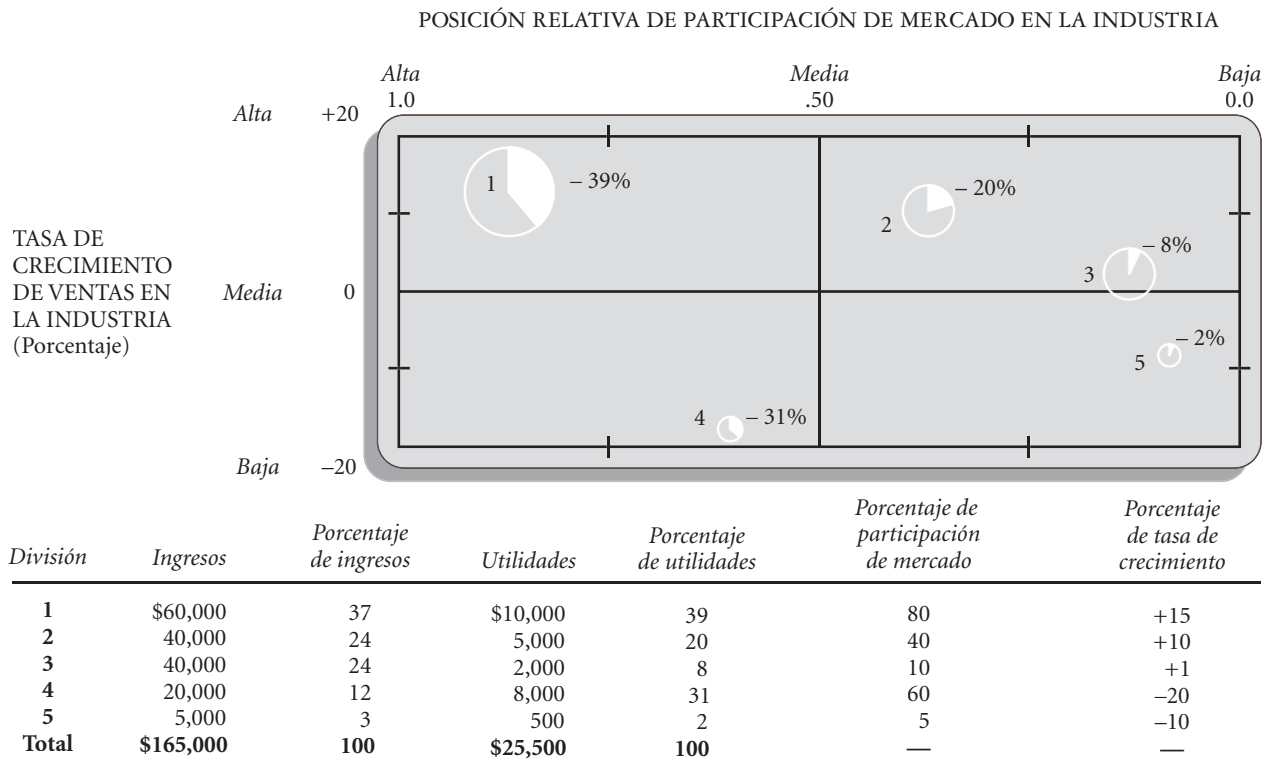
POSICIÓN RELATIVA DE PARTICIPACIÓN DE MERCADO EN LA INDUSTRIA

Alta 1.0
Media .50
Baja 0.0

Alta +20

TASA DE CRECIMIENTO DE VENTAS EN LA INDUSTRIA (Porcentaje)

Media 0

Baja –20

1 – 39%
2 – 20%
3 – 8%
5 – 2%
4 – 31%

| División | Ingresos | Porcentaje de ingresos | Utilidades | Porcentaje de utilidades | Porcentaje de participación de mercado | Porcentaje de tasa de crecimiento |
|---|---|---|---|---|---|---|
| **1** | \$60,000 | 37 | \$10,000 | 39 | 80 | +15 |
| **2** | 40,000 | 24 | 5,000 | 20 | 40 | +10 |
| **3** | 40,000 | 24 | 2,000 | 8 | 10 | +1 |
| **4** | 20,000 | 12 | 8,000 | 31 | 60 | –20 |
| **5** | 5,000 | 3 | 500 | 2 | 5 | –10 |
| **Total** | **\$165,000** | **100** | **\$25,500** | **100** | — | — |